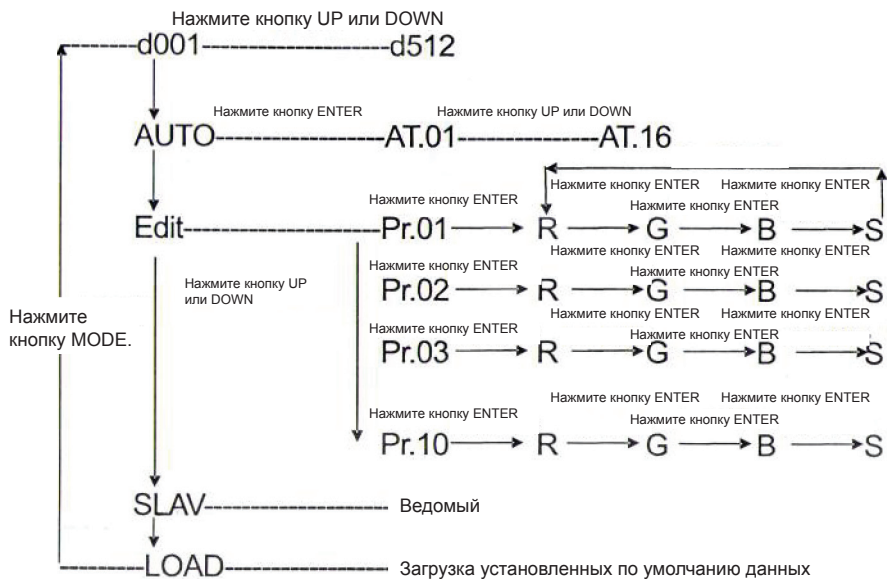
Нажмите кнопку UP или DOWN

d001 d512

Нажмите кнопку ENTER

Нажмите кнопку UP или DOWN

AUTO AT.01 AT.16

Нажмите кнопку ENTER

Нажмите кнопку ENTER

Нажмите кнопку ENTER

Нажмите кнопку ENTER

Edit Pr.01 R G B S

Нажмите кнопку UP или DOWN

Нажмите кнопку ENTER

Нажмите кнопку ENTER

Нажмите кнопку ENTER

Нажмите кнопку ENTER

Pr.02 R G B S

Нажмите кнопку MODE.

Нажмите кнопку ENTER

Нажмите кнопку ENTER

Нажмите кнопку ENTER

Нажмите кнопку ENTER

Pr.03 R G B S

Нажмите кнопку ENTER

Нажмите кнопку ENTER

Нажмите кнопку ENTER

Нажмите кнопку ENTER

Pr.10 R G B S

SLAV Ведомый

LOAD Загрузка установленных по умолчанию данных